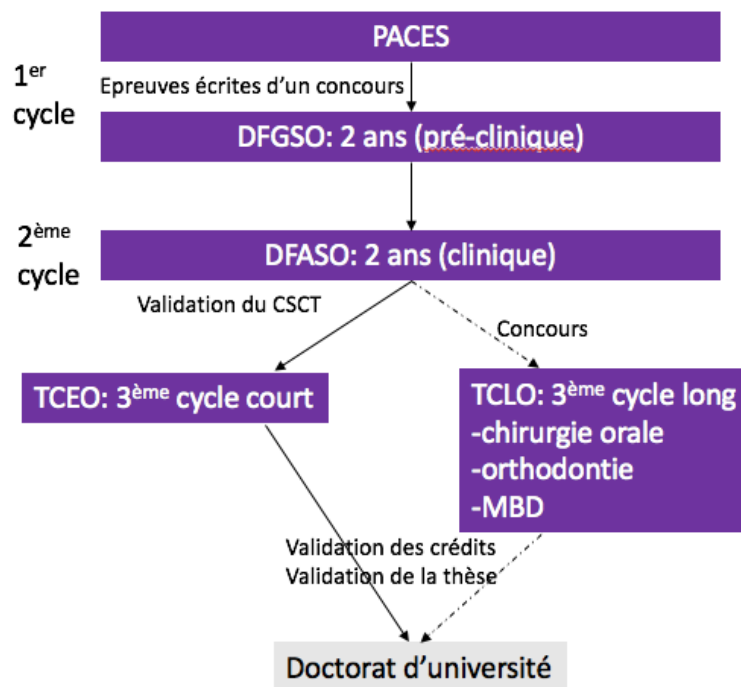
PACES

1$^{er}$ cycle

Epreuves écrites d'un concours

DFGSO: 2 ans (pré-clinique)

2$^{ème}$ cycle

DFASO: 2 ans (clinique)

Validation du CSCT

Concours

TCEO: 3$^{ème}$ cycle court

TCLO: 3$^{ème}$ cycle long
-chirurgie orale
-orthodontie
-MBD

Validation des crédits
Validation de la thèse

Doctorat d'université